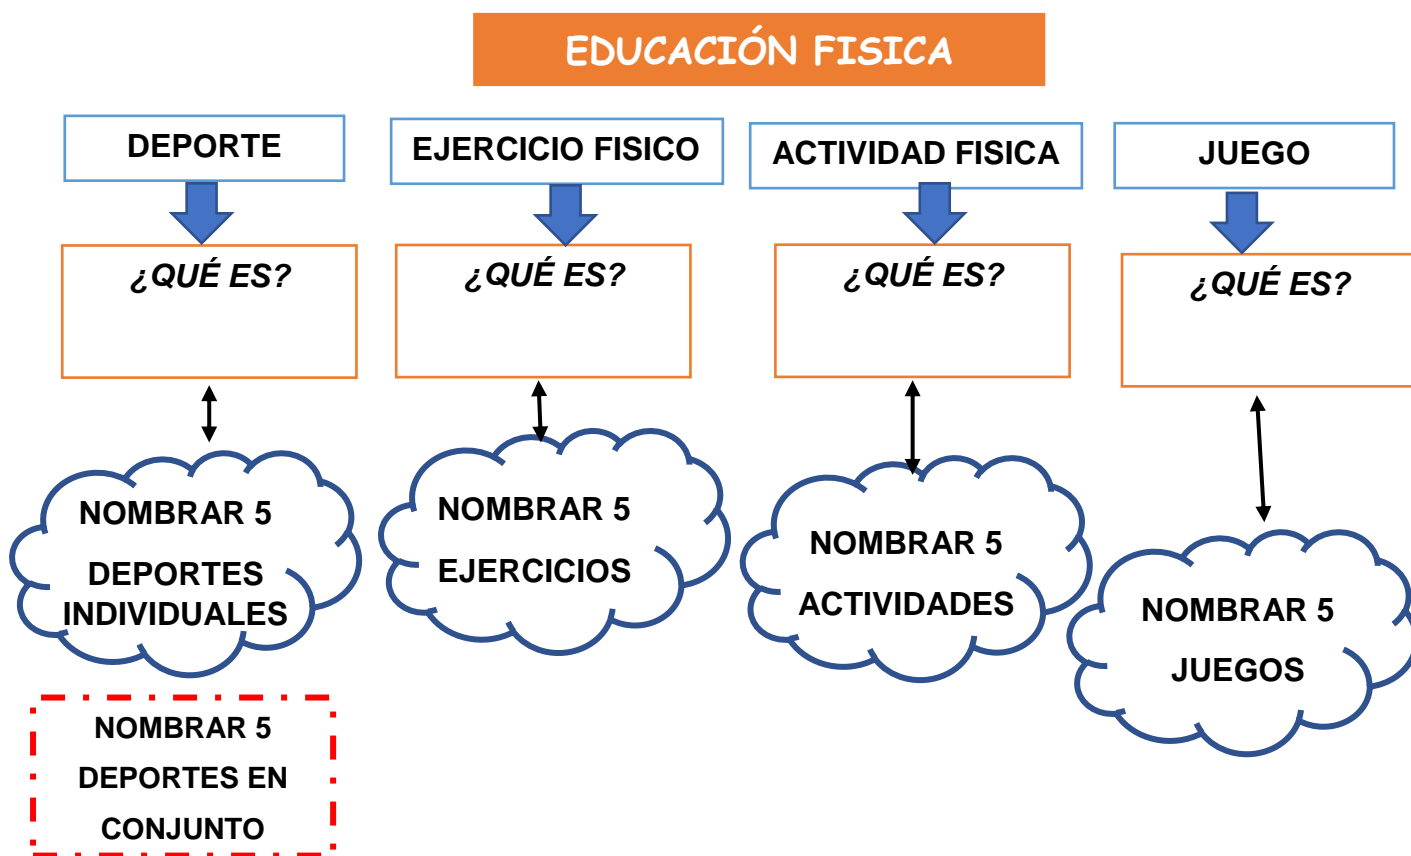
EDUCACIÓN FISICA

DEPORTE

¿QUÉ ES?

NOMBRAR 5 DEPORTES INDIVIDUALES

NOMBRAR 5 DEPORTES EN CONJUNTO

EJERCICIO FISICO

¿QUÉ ES?

NOMBRAR 5 EJERCICIOS

ACTIVIDAD FISICA

¿QUÉ ES?

NOMBRAR 5 ACTIVIDADES

JUEGO

¿QUÉ ES?

NOMBRAR 5 JUEGOS